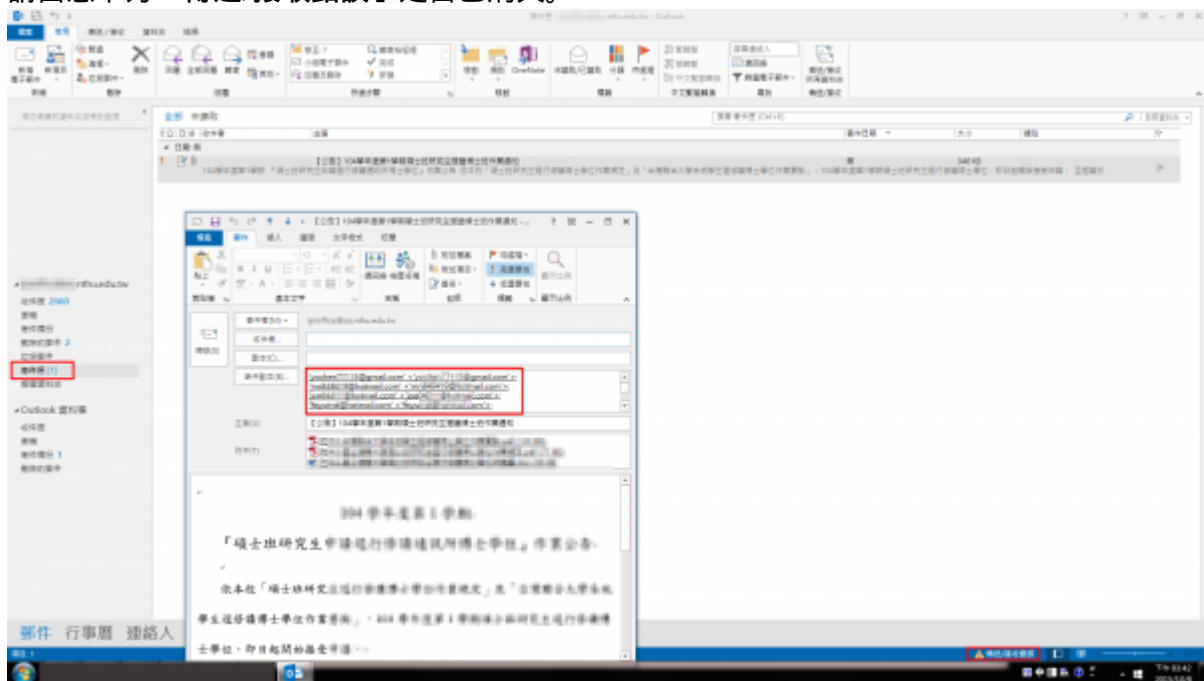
rnthu.edu.tw

全部 未讀取

【公告】104學年度第1學期碩士班研究生逕修讀博士學位作業通知

rnthu.edu.tw

收件匣 2660

草稿

寄件備份

刪除的郵件 2

垃圾郵件

寄件匣 [1]

Outlook 資料檔

收件匣

草稿

寄件備份 1

刪除的郵件

郵件 行事曆 連絡人

【公告】104學年度第1學期碩士班研究生逕修讀博士學位作業通知

檔案 郵件 插入 選項 文字格式 校閱

貼上 通訊錄 檢查名稱 附加檔案 後續追蹤 重要性-高 重要性-低 顯示比例

剪貼簿 基本文字 名稱 包括 標籤 顯示比例

寄件者(M) rnthu.edu.tw

傳送(S)

收件者...

副本(C)...

密件副本(B)...

主旨(U) 【公告】104學年度第1學期碩士班研究生逕修讀博士學位作業通知

附件(T)

104 學年度第 1 學期

「碩士班研究生申請逕行修讀博士學位」作業公告

依本校「碩士班研究生逕行修讀博士學位作業規定」及「台灣聯合大學系統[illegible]學生逕修讀博士學位作業要點」，104 學年度第 1 學期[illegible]碩士班研究生逕行修讀博士學位，即日起開始接受申請。

傳送/接收錯誤